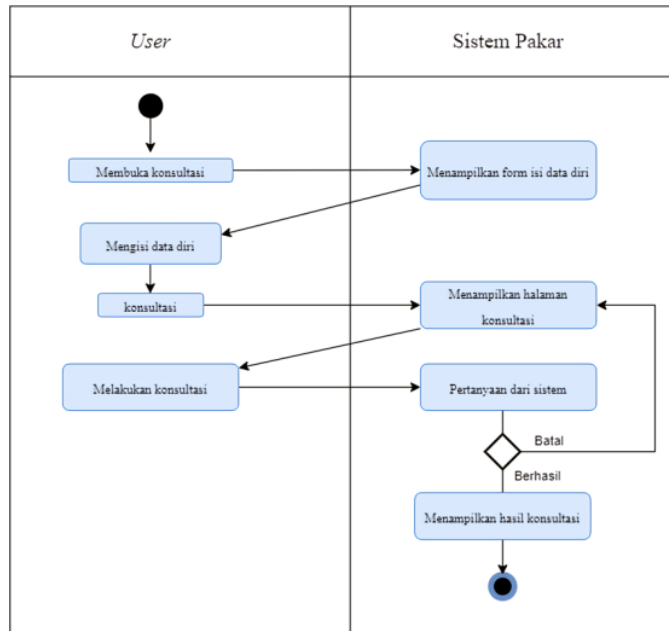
| User | Sistem Pakar |
|---|---|

Membuka konsultasi

Menampilkan form isi data diri

Mengisi data diri

konsultasi

Menampilkan halaman konsultasi

Melakukan konsultasi

Pertanyaan dari sistem

Batal

Berhasil

Menampilkan hasil konsultasi